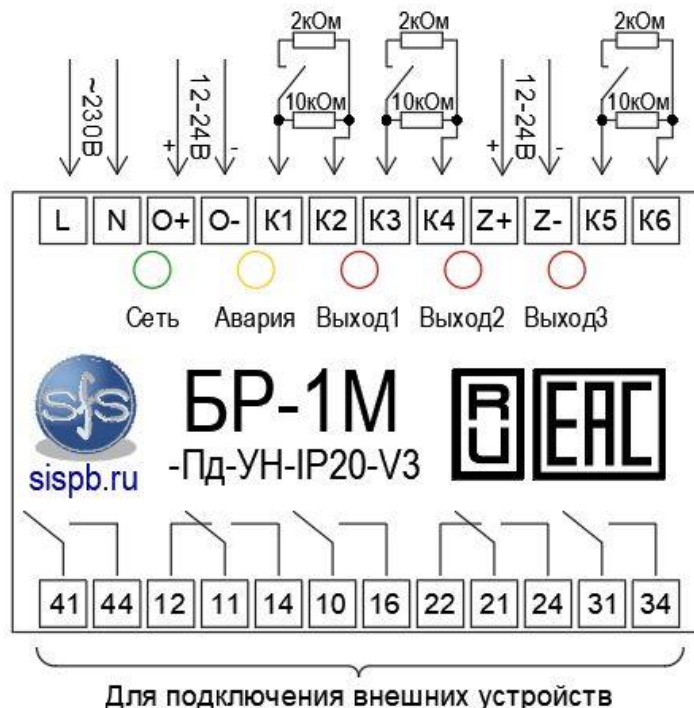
2кОм
2кОм
2кОм
~230В
12-24В
+
-
10кОм
10кОм
12-24В
+
-
10кОм

L N O+ O- K1 K2 K3 K4 Z+ Z- K5 K6

Сеть Авария Выход1 Выход2 Выход3

sfs
sispb.ru

БР-1М
-Пд-УН-IP20-V3

RU EAC

41 44 12 11 14 10 16 22 21 24 31 34

Для подключения внешних устройств